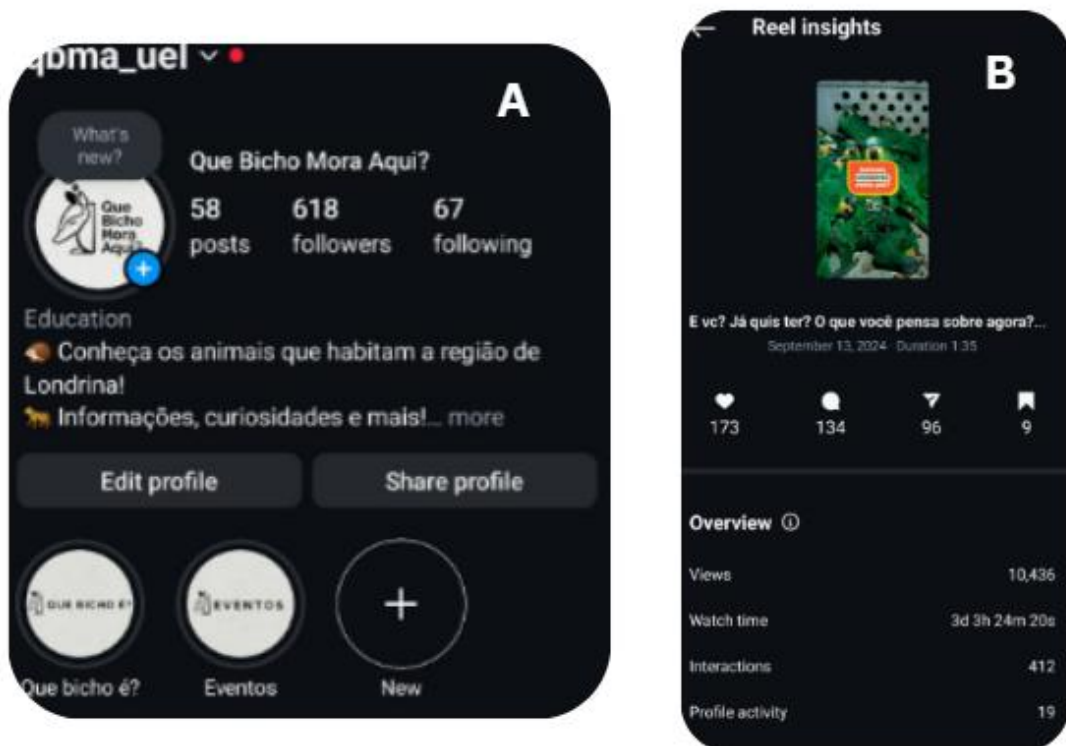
qbma_uel

A

What's new?

Que Bicho Mora Aqui?

Que Bicho Mora Aqui?

58 posts

618 followers

67 following

Education

Conheça os animais que habitam a região de Londrina!

Informações, curiosidades e mais!... more

Edit profile

Share profile

QUE BICHO É?

Que bicho é?

EVENTOS

Eventos

+

New

Reel insights

B

E vc? Já quis ter? O que você pensa sobre agora?...

September 13, 2024 · Duration 1:35

173

134

96

9

Overview ⓘ

| | |
|---|---|
| Views | 10,436 |
| Watch time | 3d 3h 24m 20s |
| Interactions | 412 |
| Profile activity | 19 |